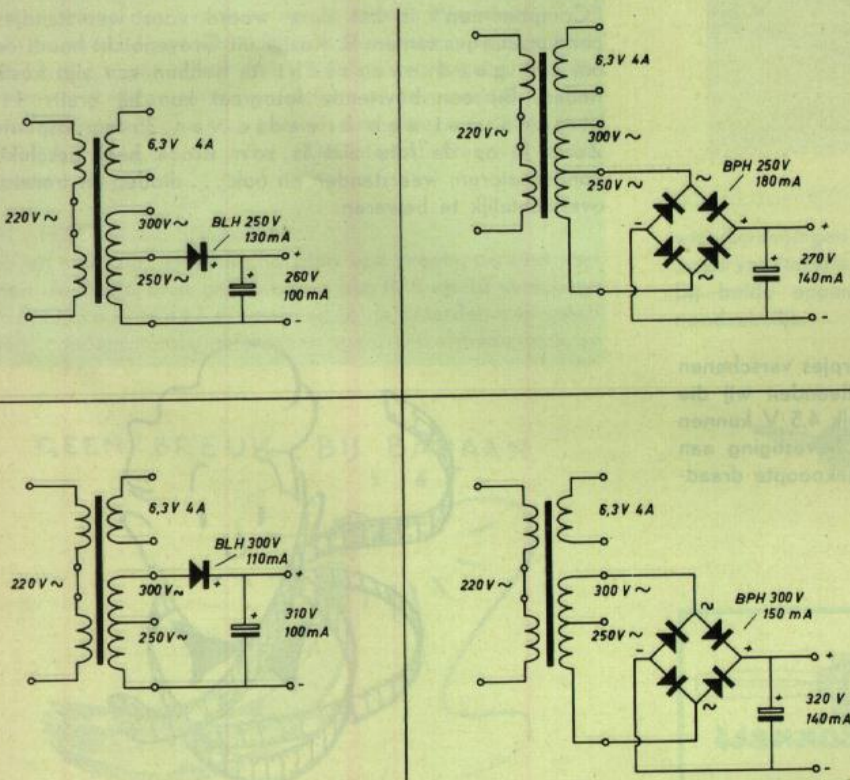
6,3 V 4A
220 V ~
300 V ~
250 V ~
BPH 250 V
180 mA
~
-
+
~
+
270 V
140 mA
-

6,3 V 4A
220 V ~
300 V ~
BLH 250 V
130 mA
+
250 V ~
+
260 V
100 mA
-

rpjes verschenen
ebben wij de
k 4,5 V kunnen
verbinding aan
koopte draad-

6,3 V 4A
220 V ~
BLH 300 V
110 mA
300 V ~
+
+
310 V
100 mA
250 V ~
-

6,3 V 4A
220 V ~
300 V ~
250 V ~
BPH 300 V
150 mA
~
-
+
~
+
+
320 V
140 mA
-